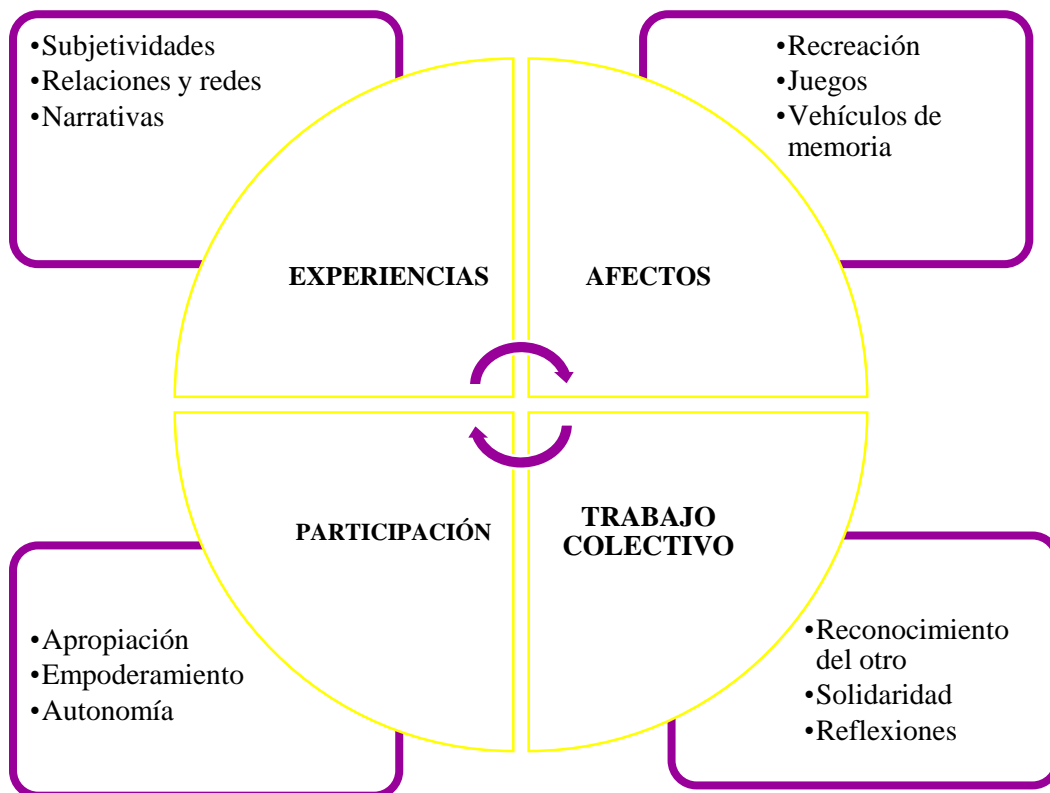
•Subjetividades
•Relaciones y redes
•Narrativas

•Recreación
•Juegos
•Vehículos de memoria

EXPERIENCIAS

AFECTOS

PARTICIPACIÓN

TRABAJO COLECTIVO

•Apropiación
•Empoderamiento
•Autonomía

•Reconocimiento del otro
•Solidaridad
•Reflexiones